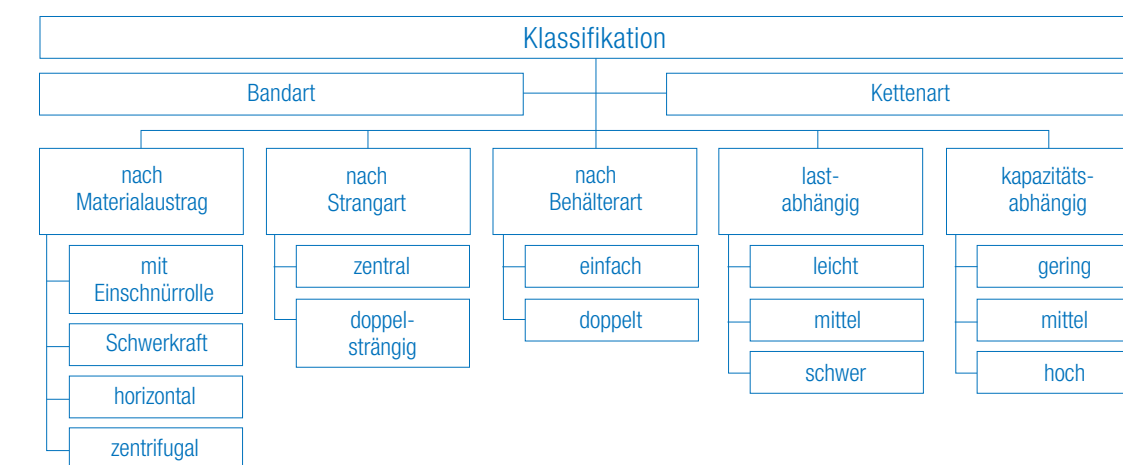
Klassifikation

Bandart

Kettenart

nach Materialaustrag

mit Einschnürrolle

Schwerkraft

horizontal

zentrifugal

nach Strangart

zentral

doppelsträngig

nach Behälterart

einfach

doppelt

lastabhängig

leicht

mittel

schwer

kapazitätsabhängig

gering

mittel

hoch